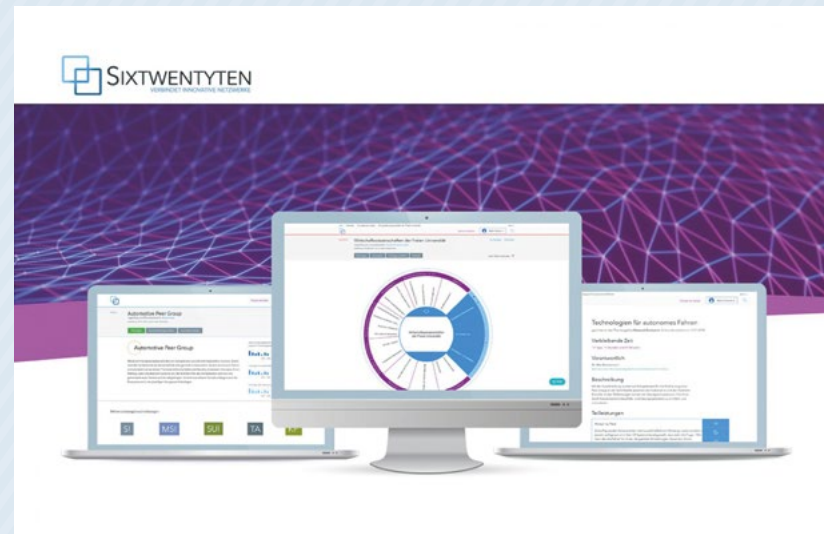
SIXTWENTYTEN
VERBINDET INNOVATIVE NETZWERKE

Automotive Peer Group

Automotive Peer Group

SI
MSI
SUI
TA

Wirtschaftswissenschaften der Freien Universität

Technologien für autonomes Fahren

Verbleibende Zeit

Voraussetzung

Beschreibung

Teilleistungen